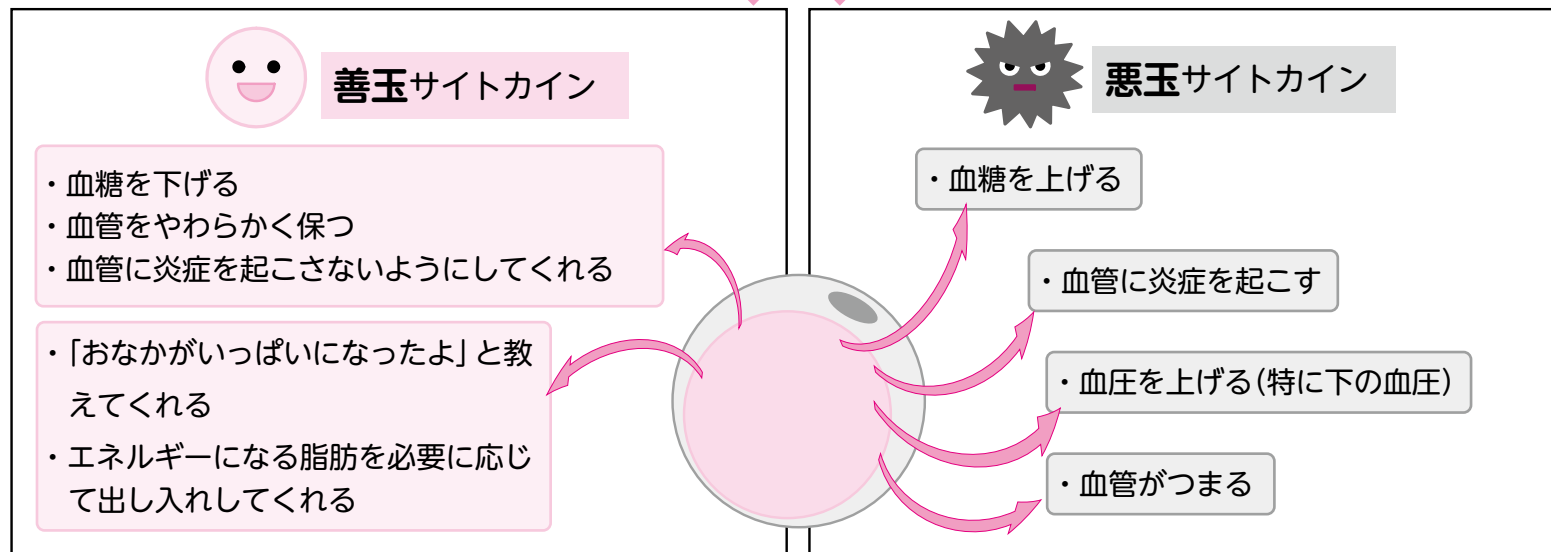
善玉サイトカイン

・血糖を下げる
・血管をやわらかく保つ
・血管に炎症を起こさないようにしてくれる

・「おなかがいっぱいになったよ」と教えてくれる
・エネルギーになる脂肪を必要に応じて出し入れしてくれる

悪玉サイトカイン

・血糖を上げる

・血管に炎症を起こす

・血圧を上げる(特に下の血圧)

・血管がつまる